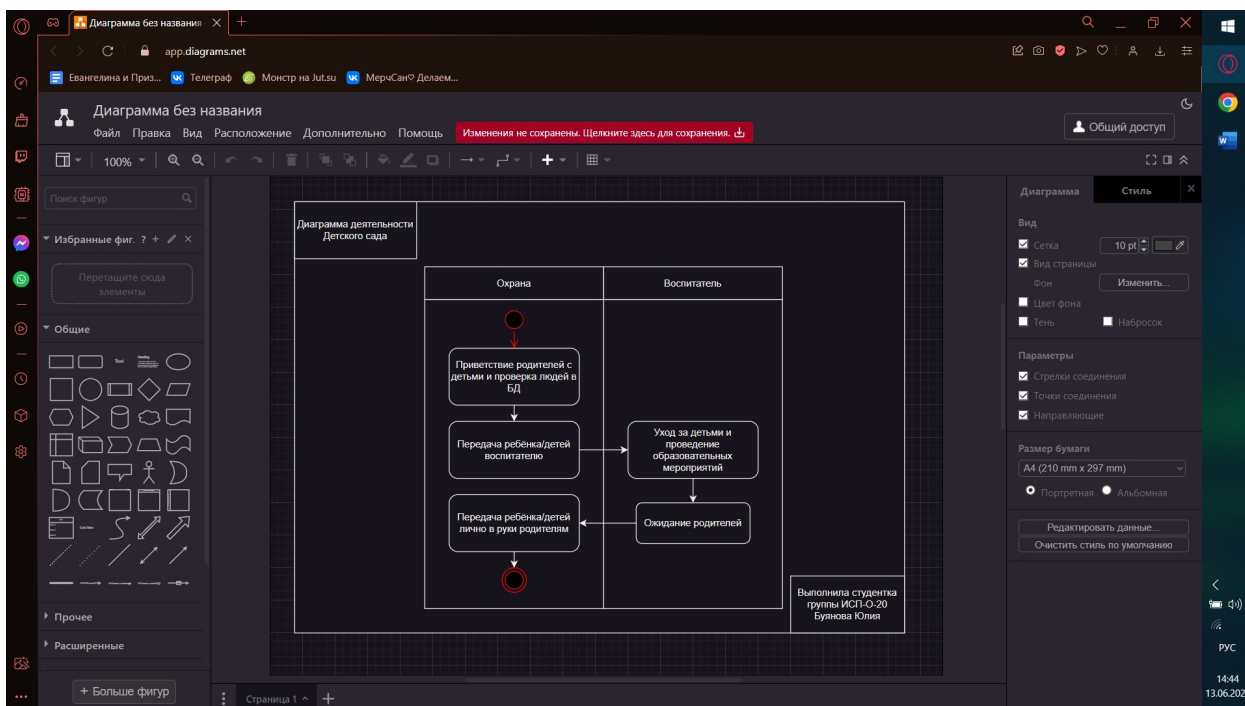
Диаграмма без названия ×
app.diagrams.net
Евангелина и Приз... Телеграф Монстр на Jut.su МерчСан♡ Делаем...
Диаграмма без названия
Файл Правка Вид Расположение Дополнительно Помощь Изменения не сохранены. Щелкните здесь для сохранения.
Общий доступ
100%
Поиск фигур
Избранные фиг. ?
Перетащите сюда элементы
Общие
Text
Heading
List Item
Прочее
Расширенные
+ Больше фигур
Страница 1

Диаграмма деятельности Детского сада
Охрана
Воспитатель
Приветствие родителей с детьми и проверка людей в БД
Передача ребёнка/детей воспитателю
Уход за детьми и проведение образовательных мероприятий
Ожидание родителей
Передача ребёнка/детей лично в руки родителям
Выполнила студентка группы ИСП-О-20 Буянова Юлия

Диаграмма Стиль
Вид
Сетка 10 pt
Вид страницы
Фон Изменить...
Цвет фона
Тень Набросок
Параметры
Стрелки соединения
Точки соединения
Направляющие
Размер бумаги
A4 (210 mm x 297 mm)
Портретная Альбомная
Редактировать данные...
Очистить стиль по умолчанию

РУС
14:44
13.06.202